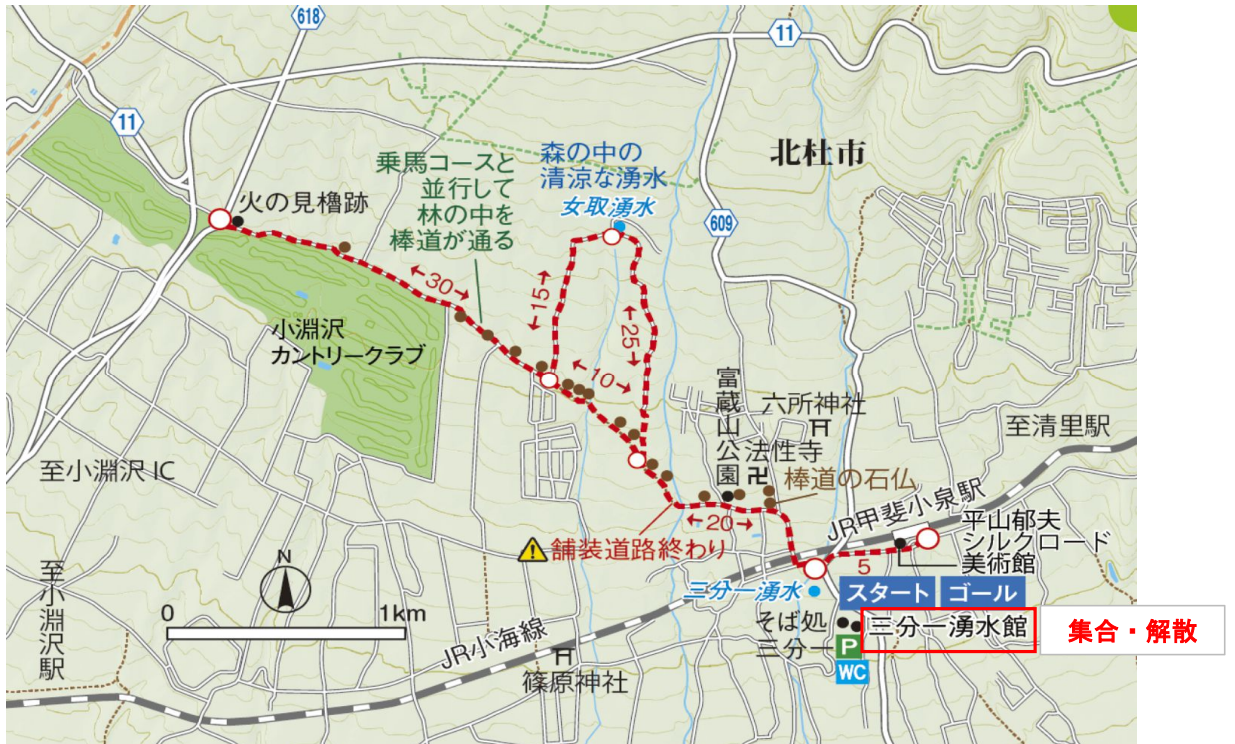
618
11
11
北杜市
森の中の
清涼な湧水
女取湧水
乗馬コースと
並行して
林の中を
棒道が通る
609
火の見櫓跡
←30→
←15→
←25→
←10→
小淵沢
カントリークラブ
富蔵山公園
六所神社
法性寺
至清里駅
至小淵沢 IC
棒道の石仏
←20→
JR甲斐小泉駅
平山郁夫
シルクロード
美術館
舗装道路終わり
5
三分一湧水
スタート
ゴール
至小淵沢駅
N
0
1km
そば処
三分一
三分一湧水館
集合・解散
P
WC
JR小海線
篠原神社